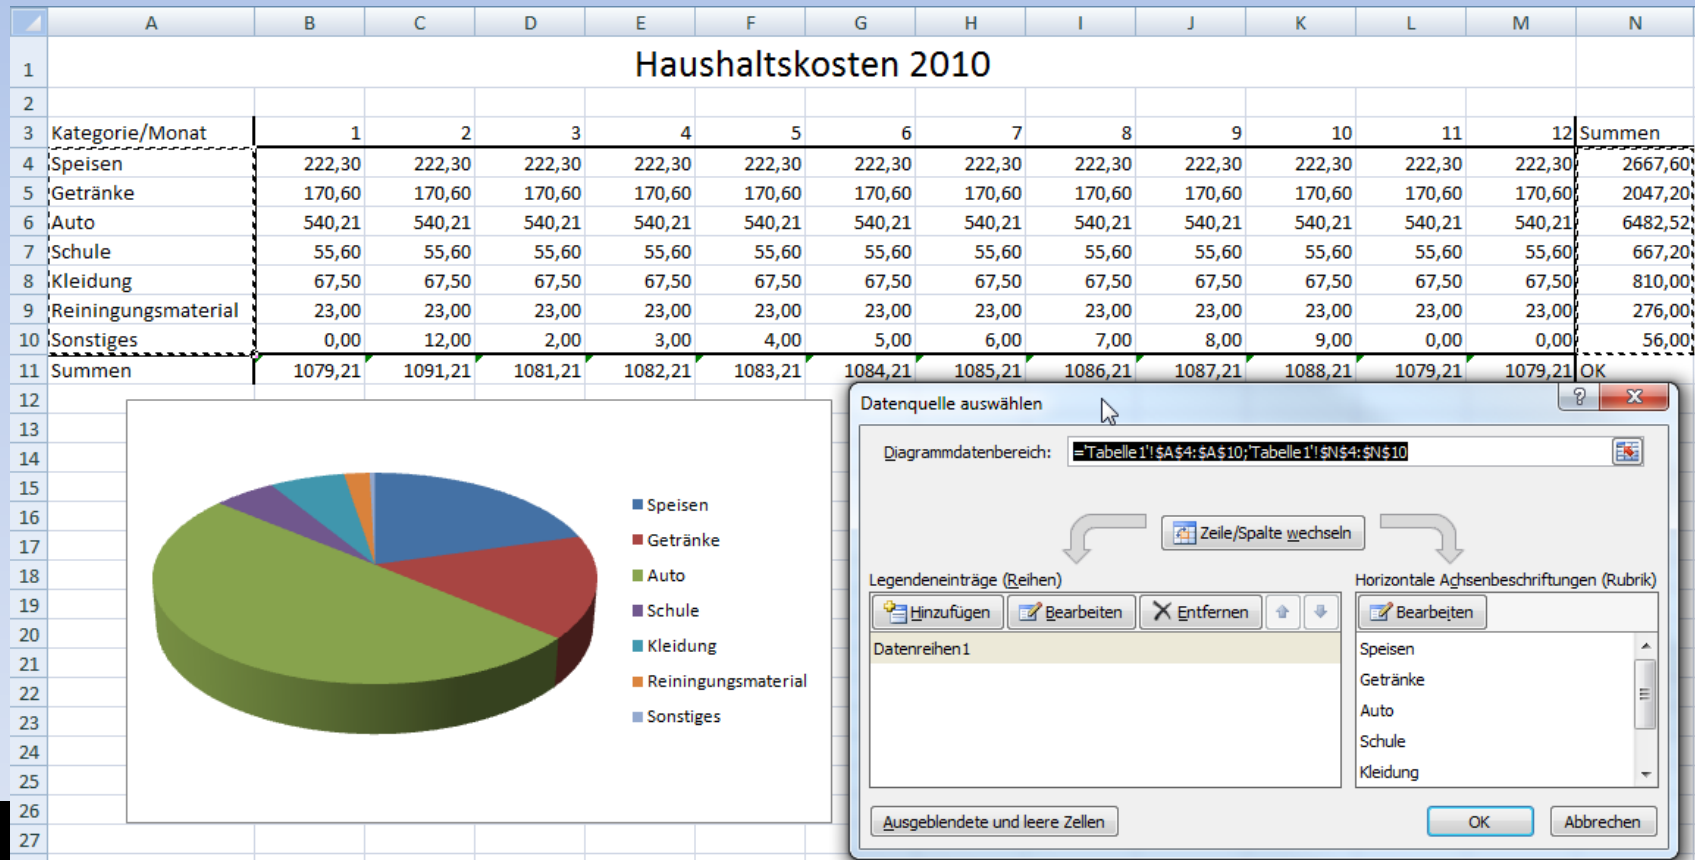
| | A | B | C | D | E | F | G | H | I | J | K | L | M | N |
|---|---|---|---|---|---|---|---|---|---|---|---|---|---|---|
| 1 | Haushaltskosten 2010 | | | | | | | | | | | | | |
| 2 | | | | | | | | | | | | | | |
| 3 | Kategorie/Monat | 1 | 2 | 3 | 4 | 5 | 6 | 7 | 8 | 9 | 10 | 11 | 12 | Summen |
| 4 | Speisen | 222,30 | 222,30 | 222,30 | 222,30 | 222,30 | 222,30 | 222,30 | 222,30 | 222,30 | 222,30 | 222,30 | 222,30 | 2667,60 |
| 5 | Getränke | 170,60 | 170,60 | 170,60 | 170,60 | 170,60 | 170,60 | 170,60 | 170,60 | 170,60 | 170,60 | 170,60 | 170,60 | 2047,20 |
| 6 | Auto | 540,21 | 540,21 | 540,21 | 540,21 | 540,21 | 540,21 | 540,21 | 540,21 | 540,21 | 540,21 | 540,21 | 540,21 | 6482,52 |
| 7 | Schule | 55,60 | 55,60 | 55,60 | 55,60 | 55,60 | 55,60 | 55,60 | 55,60 | 55,60 | 55,60 | 55,60 | 55,60 | 667,20 |
| 8 | Kleidung | 67,50 | 67,50 | 67,50 | 67,50 | 67,50 | 67,50 | 67,50 | 67,50 | 67,50 | 67,50 | 67,50 | 67,50 | 810,00 |
| 9 | Reiningungsmaterial | 23,00 | 23,00 | 23,00 | 23,00 | 23,00 | 23,00 | 23,00 | 23,00 | 23,00 | 23,00 | 23,00 | 23,00 | 276,00 |
| 10 | Sonstiges | 0,00 | 12,00 | 2,00 | 3,00 | 4,00 | 5,00 | 6,00 | 7,00 | 8,00 | 9,00 | 0,00 | 0,00 | 56,00 |
| 11 | Summen | 1079,21 | 1091,21 | 1081,21 | 1082,21 | 1083,21 | 1084,21 | 1085,21 | 1086,21 | 1087,21 | 1088,21 | 1079,21 | 1079,21 | OK |

12 13 14 15 16 17 18 19 20 21 22 23 24 25 26 27

Speisen
Getränke
Auto
Schule
Kleidung
Reiningungsmaterial
Sonstiges

Datenquelle auswählen
?
X
Diagrammdatenbereich: ='Tabelle1'!$A$4:$A$10;'Tabelle1'!$N$4:$N$10
Zeile/Spalte wechseln
Legendeneinträge (Reihen)
Hinzufügen Bearbeiten Entfernen
Datenreihen1
Horizontale Achsenbeschriftungen (Rubrik)
Bearbeiten
Speisen
Getränke
Auto
Schule
Kleidung
Ausgeblendete und leere Zellen
OK
Abbrechen